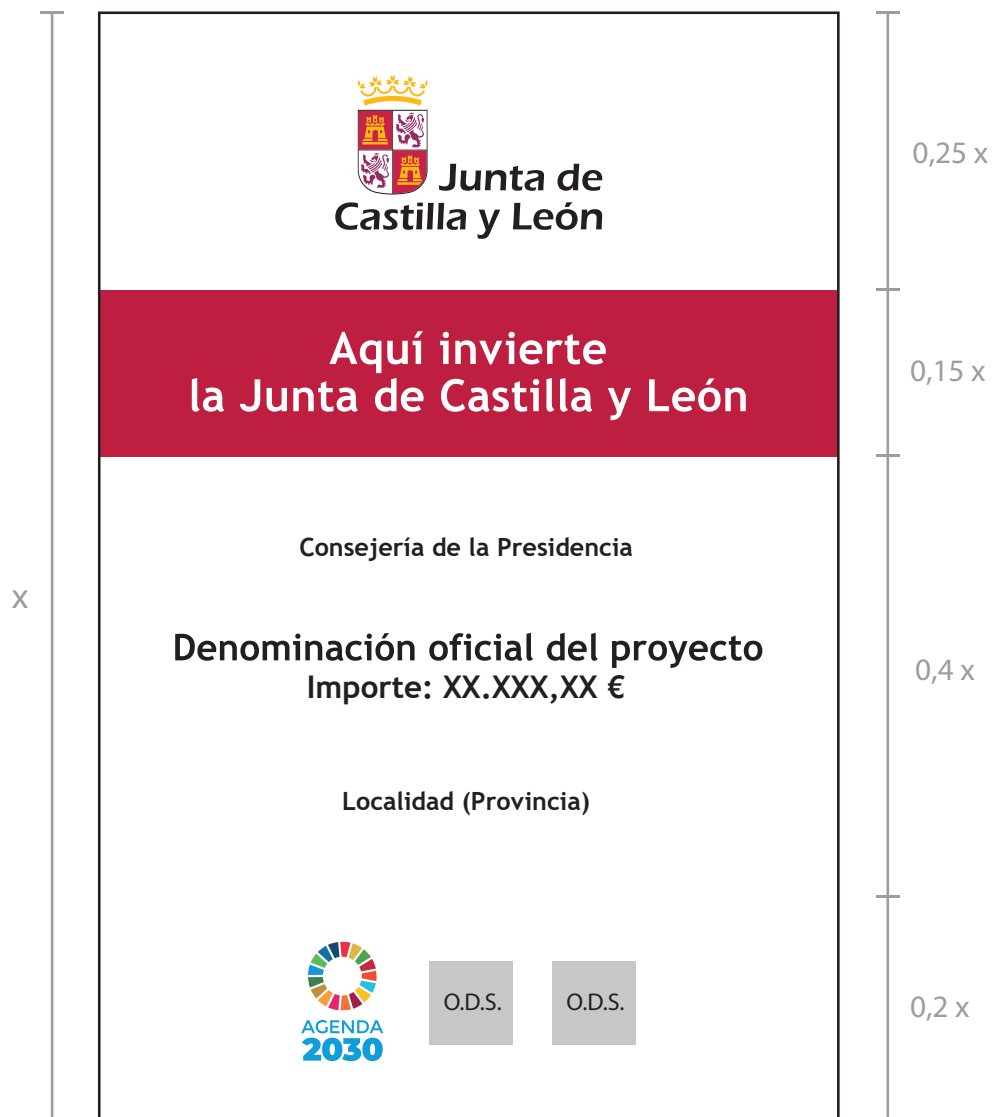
x

Junta de
Castilla y León

0,25 x

Aquí invierte
la Junta de Castilla y León

0,15 x

Consejería de la Presidencia

Denominación oficial del proyecto
Importe: XX.XXX,XX €

Localidad (Provincia)

0,4 x

AGENDA
2030

O.D.S.

O.D.S.

0,2 x